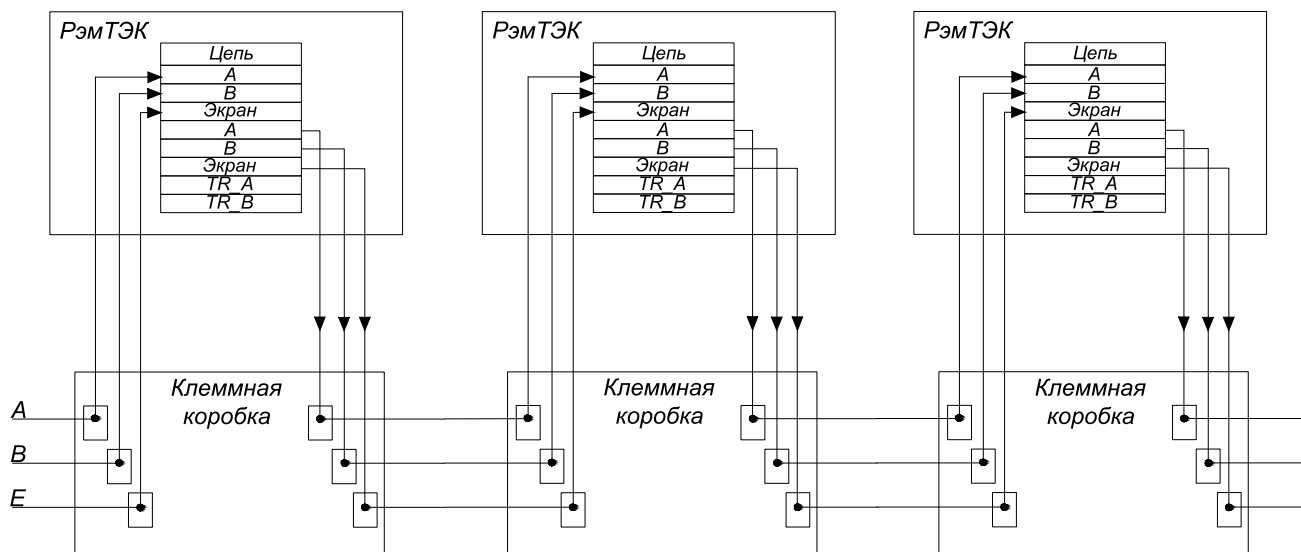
РэмТЭК

| Цепь |
|---|
| A |
| B |
| Экран |
| A |
| B |
| Экран |
| TR_A |
| TR_B |

РэмТЭК

| Цепь |
|---|
| A |
| B |
| Экран |
| A |
| B |
| Экран |
| TR_A |
| TR_B |

РэмТЭК

| Цепь |
|---|
| A |
| B |
| Экран |
| A |
| B |
| Экран |
| TR_A |
| TR_B |

A
B
E

Клеммная коробка

Клеммная коробка

Клеммная коробка